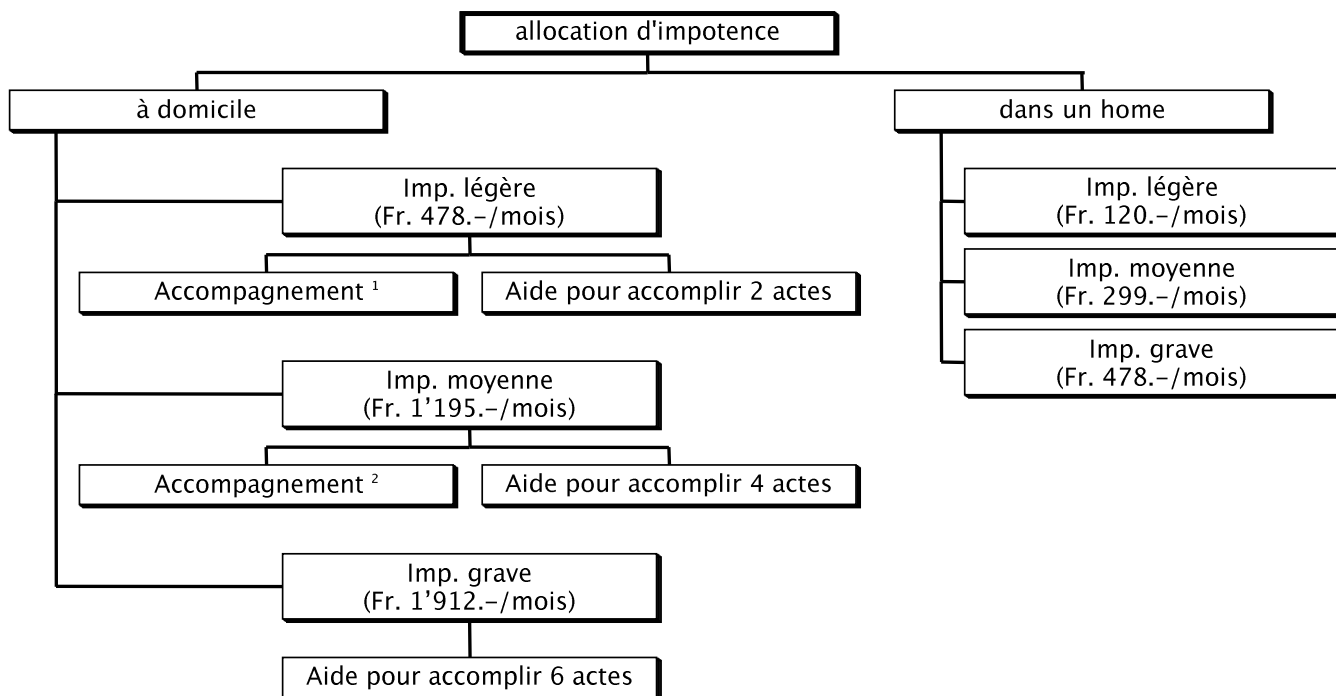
allocation d'impotence

à domicile

Imp. légère
(Fr. 478.–/mois)

Accompagnement $^1$

Aide pour accomplir 2 actes

Imp. moyenne
(Fr. 1'195.–/mois)

Accompagnement $^2$

Aide pour accomplir 4 actes

Imp. grave
(Fr. 1'912.–/mois)

Aide pour accomplir 6 actes

dans un home

Imp. légère
(Fr. 120.–/mois)

Imp. moyenne
(Fr. 299.–/mois)

Imp. grave
(Fr. 478.–/mois)